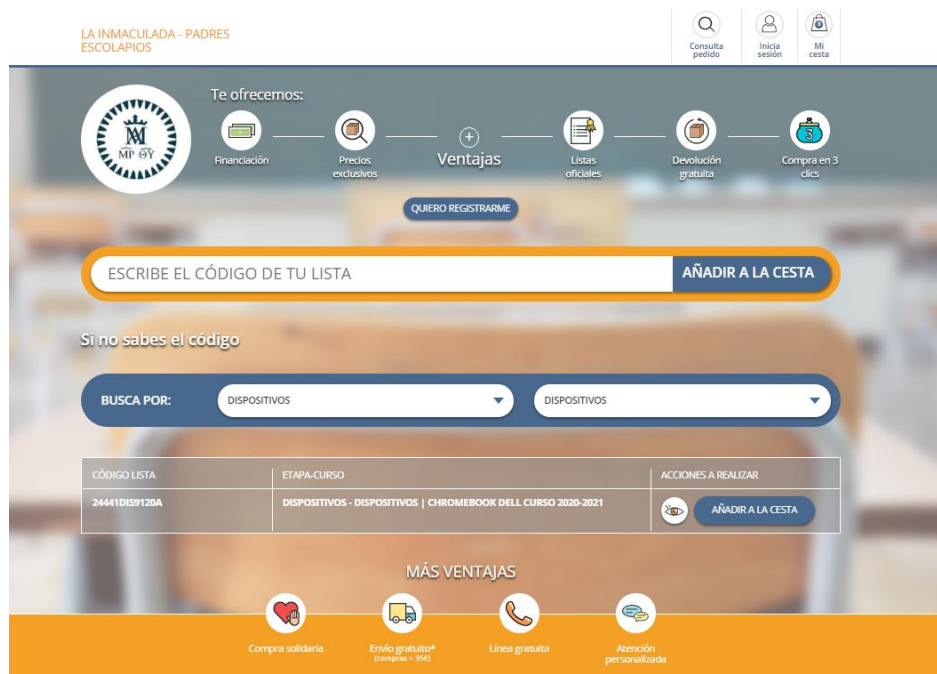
LA INMACULADA - PADRES ESCOLAPIOS

Consulta pedido

Inicia sesión

Mi cesta

MP ΘΥ

Te ofrecemos:

Financiación

Precios exclusivos

Ventajas

Listas oficiales

Devolución gratuita

Compra en 3 clics

QUIERO REGISTRARME

ESCRIBE EL CÓDIGO DE TU LISTA

AÑADIR A LA CESTA

Si no sabes el código

BUSCA POR:

DISPOSITIVOS

DISPOSITIVOS

| CÓDIGO LISTA | ETAPA-CURSO | ACCIONES A REALIZAR |
|---|---|---|
| 24441DIS9120A | DISPOSITIVOS - DISPOSITIVOS \| CHROMEBOOK DELL CURSO 2020-2021 | AÑADIR A LA CESTA |

MÁS VENTAJAS

Compra solidaria

Envío gratuito* (compras > 35€)

Línea gratuita

Atención personalizada